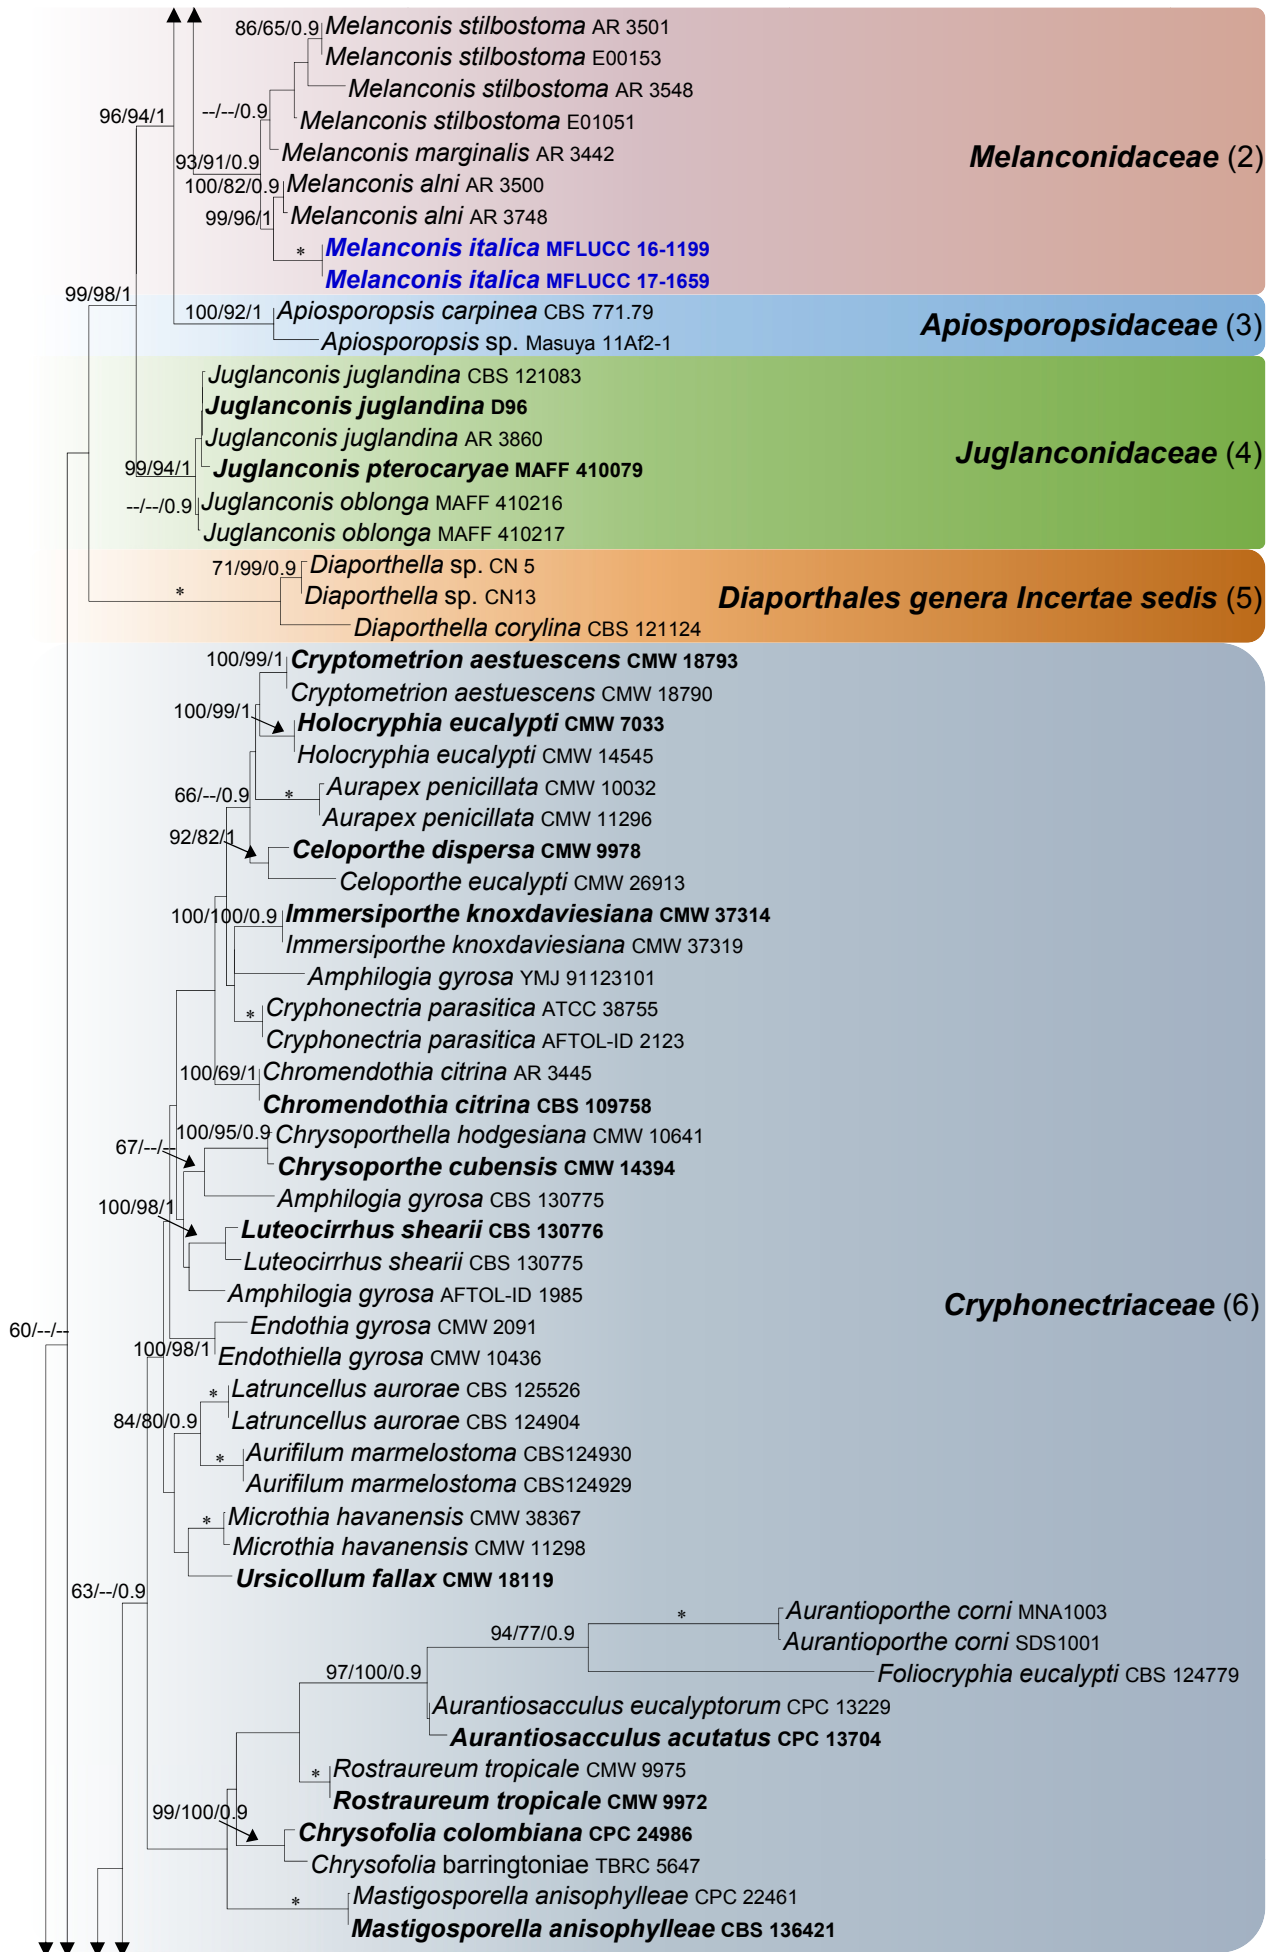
86/65/0.9 Melanconis stilbostoma AR 3501
Melanconis stilbostoma E00153
Melanconis stilbostoma AR 3548
--/--/0.9
Melanconis stilbostoma E01051
96/94/1
93/91/0.9 Melanconis marginalis AR 3442
100/82/0.9 Melanconis alni AR 3500
99/96/1 Melanconis alni AR 3748
* Melanconis italica MFLUCC 16-1199
Melanconis italica MFLUCC 17-1659
Melanconidaceae (2)
99/98/1
100/92/1 Apiosporopsis carpinea CBS 771.79
Apiosporopsis sp. Masuya 11Af2-1
Apiosporopsidaceae (3)
Juglanconis juglandina CBS 121083
Juglanconis juglandina D96
Juglanconis juglandina AR 3860
99/94/1 Juglanconis pterocaryae MAFF 410079
--/--/0.9 Juglanconis oblonga MAFF 410216
Juglanconis oblonga MAFF 410217
Juglanconidaceae (4)
71/99/0.9 Diaporthella sp. CN 5
* Diaporthella sp. CN13
Diaporthella corylina CBS 121124
Diaporthales genera Incertae sedis (5)
100/99/1 Cryptometrion aestuescens CMW 18793
Cryptometrion aestuescens CMW 18790
100/99/1 Holocryphia eucalypti CMW 7033
Holocryphia eucalypti CMW 14545
* Aurapex penicillata CMW 10032
66/--/0.9
Aurapex penicillata CMW 11296
92/82/1 Celoporthe dispersa CMW 9978
Celoporthe eucalypti CMW 26913
100/100/0.9 Immersiporthe knoxdaviesiana CMW 37314
Immersiporthe knoxdaviesiana CMW 37319
Amphilogia gyrosa YMJ 91123101
Cryphonectria parasitica ATCC 38755
* Cryphonectria parasitica AFTOL-ID 2123
100/69/1 Chromendothia citrina AR 3445
Chromendothia citrina CBS 109758
100/95/0.9 Chrysoporthella hodgesiana CMW 10641
67/--/-- Chrysoporthe cubensis CMW 14394
Amphilogia gyrosa CBS 130775
100/98/1 Luteocirrhus shearii CBS 130776
Luteocirrhus shearii CBS 130775
Amphilogia gyrosa AFTOL-ID 1985
Endothia gyrosa CMW 2091
100/98/1 Endothiella gyrosa CMW 10436
Cryphonectriaceae (6)
60/--/--
* Latruncellus aurorae CBS 125526
84/80/0.9 Latruncellus aurorae CBS 124904
* Aurifilum marmelostoma CBS124930
Aurifilum marmelostoma CBS124929
* Microthia havanensis CMW 38367
Microthia havanensis CMW 11298
Ursicollum fallax CMW 18119
63/--/0.9
* Aurantioporthe corni MNA1003
94/77/0.9
Aurantioporthe corni SDS1001
97/100/0.9
Foliocryphia eucalypti CBS 124779
Aurantiosacculus eucalyptorum CPC 13229
Aurantiosacculus acutatus CPC 13704
* Rostraureum tropicale CMW 9975
Rostraureum tropicale CMW 9972
99/100/0.9
Chrysofolia colombiana CPC 24986
Chrysofolia barringtoniae TBRC 5647
* Mastigosporella anisophylleae CPC 22461
Mastigosporella anisophylleae CBS 136421